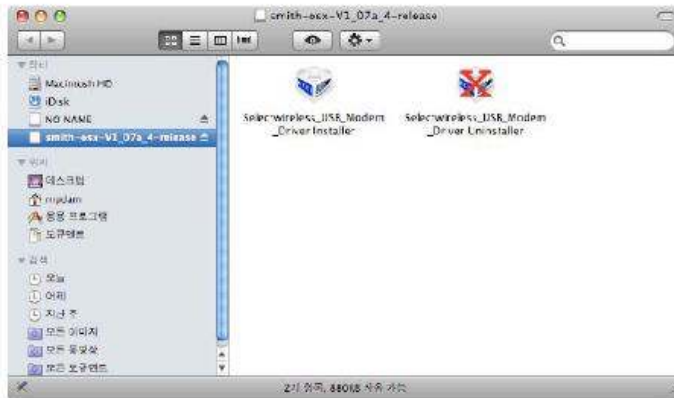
smith-esx-V1_07a_4-release

장치
Macintosh HD
iDisk
NO NAME
smith-esx-V1_07a_4-release
위치
데스크탑
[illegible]
응용 프로그램
도큐멘트
검색
오늘
어제
지난 주
모든 이미지
모든 동영상
모든 도큐멘트

Selectwireless_USB_Modem_Driver Installer
Selectwireless_USB_Modem_Driver Uninstaller

2개 항목, 880KB 사용 가능